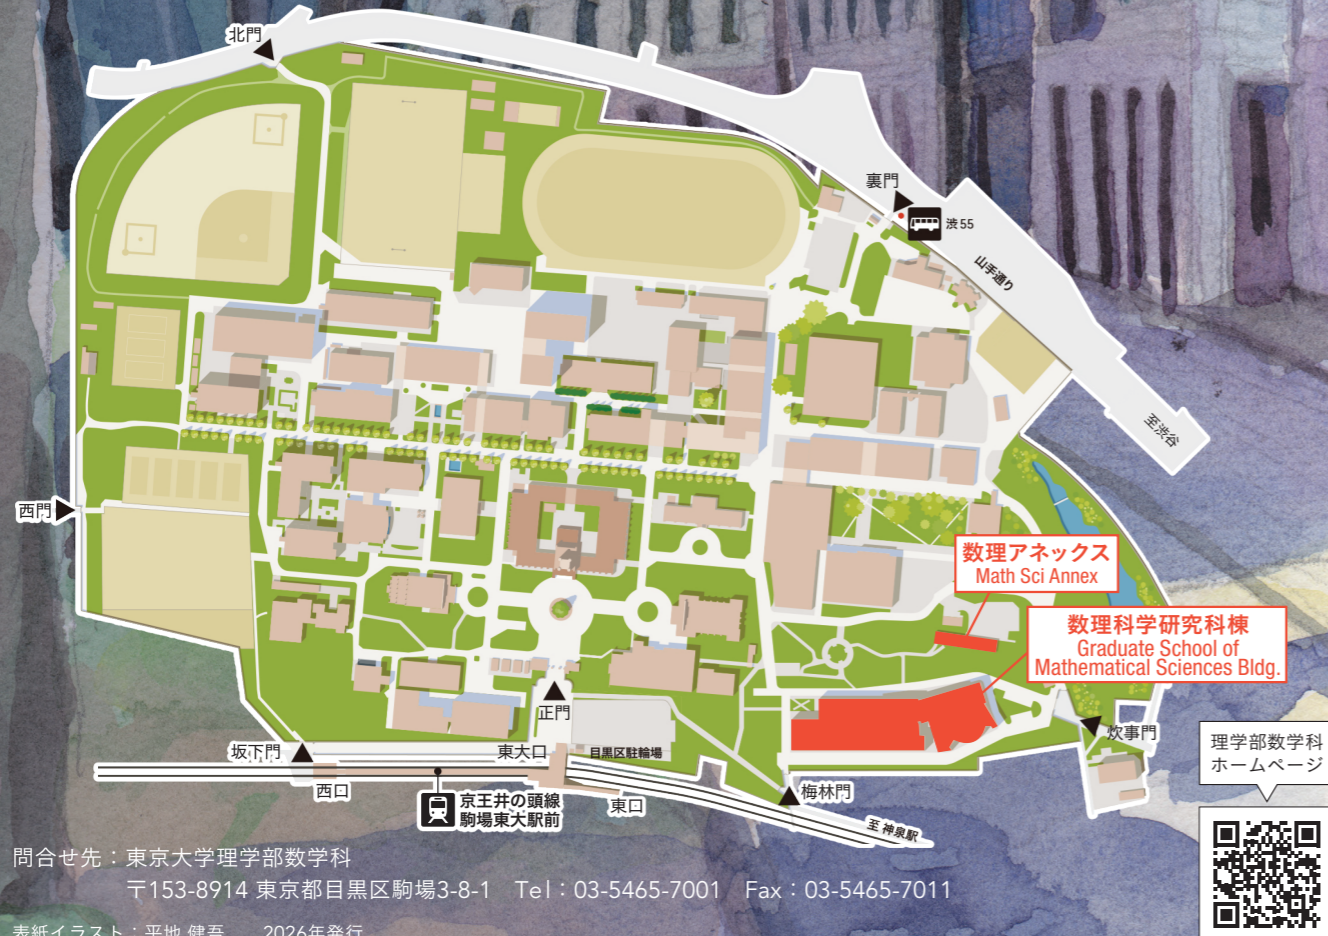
北門

裏門

渋55

山手通り

至渋谷

西門

数理アネックス
Math Sci Annex

数理科学研究科棟
Graduate School of Mathematical Sciences Bldg.

正門

坂下門

東大口

目黒区駐輪場

炊事門

理学部数学科
ホームページ

西口

京王井の頭線
駒場東大駅前

東口

梅林門

至神泉駅

問合せ先：東京大学理学部数学科
〒153-8914 東京都目黒区駒場3-8-1　Tel：03-5465-7001　Fax：03-5465-7011

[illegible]